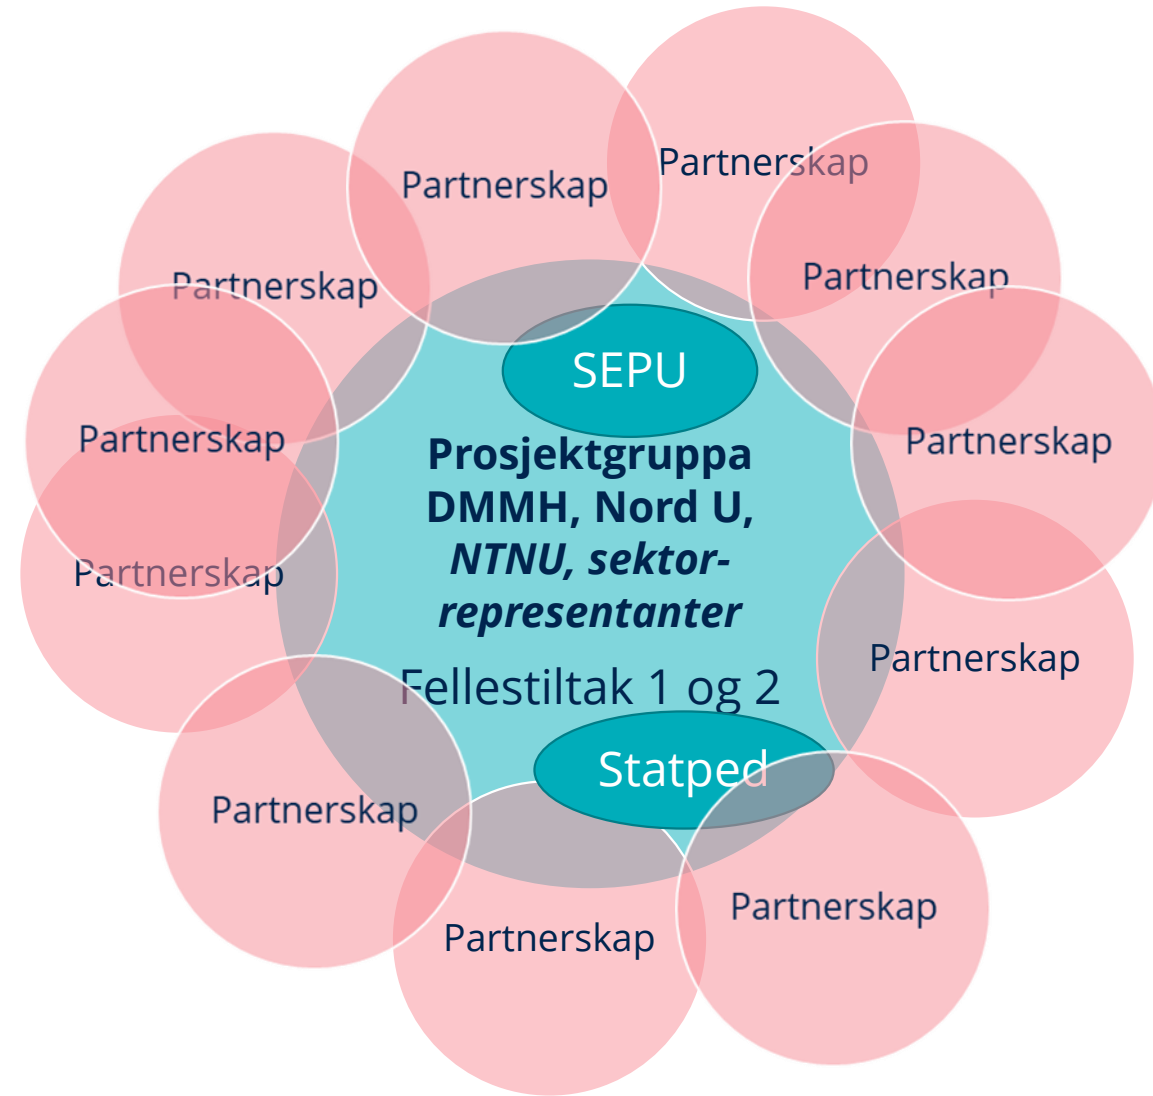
Partnerskap

Partnerskap

Partnerskap

Partnerskap

Partnerskap

Partnerskap

Partnerskap

Partnerskap

Partnerskap

Partnerskap

Partnerskap

Partnerskap

SEPU

Prosjektgruppa DMMH, Nord U, *NTNU, sektor-representanter*

Fellestiltak 1 og 2

Statped